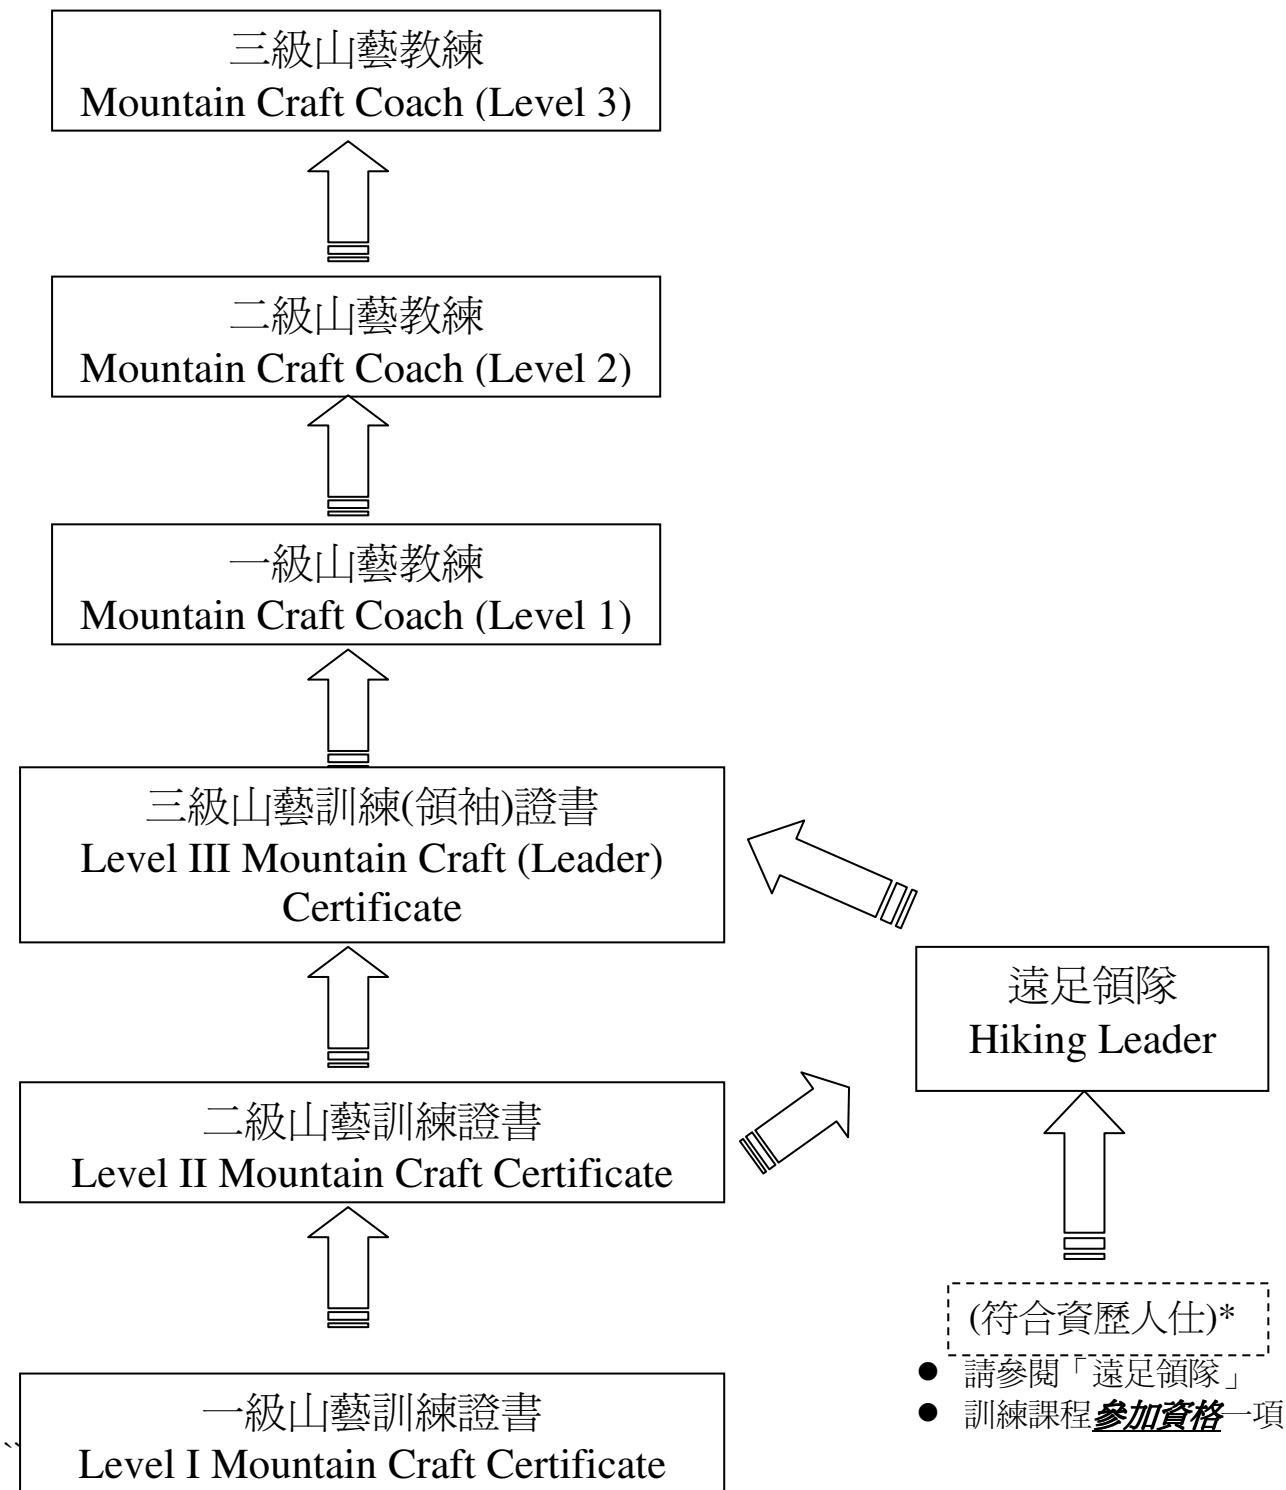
三級山藝教練
Mountain Craft Coach (Level 3)

二級山藝教練
Mountain Craft Coach (Level 2)

一級山藝教練
Mountain Craft Coach (Level 1)

三級山藝訓練(領袖)證書
Level III Mountain Craft (Leader) Certificate

遠足領隊
Hiking Leader

二級山藝訓練證書
Level II Mountain Craft Certificate

(符合資歷人仕)*

- 請參閱「遠足領隊」
- 訓練課程***參加資格***一項

一級山藝訓練證書
Level I Mountain Craft Certificate